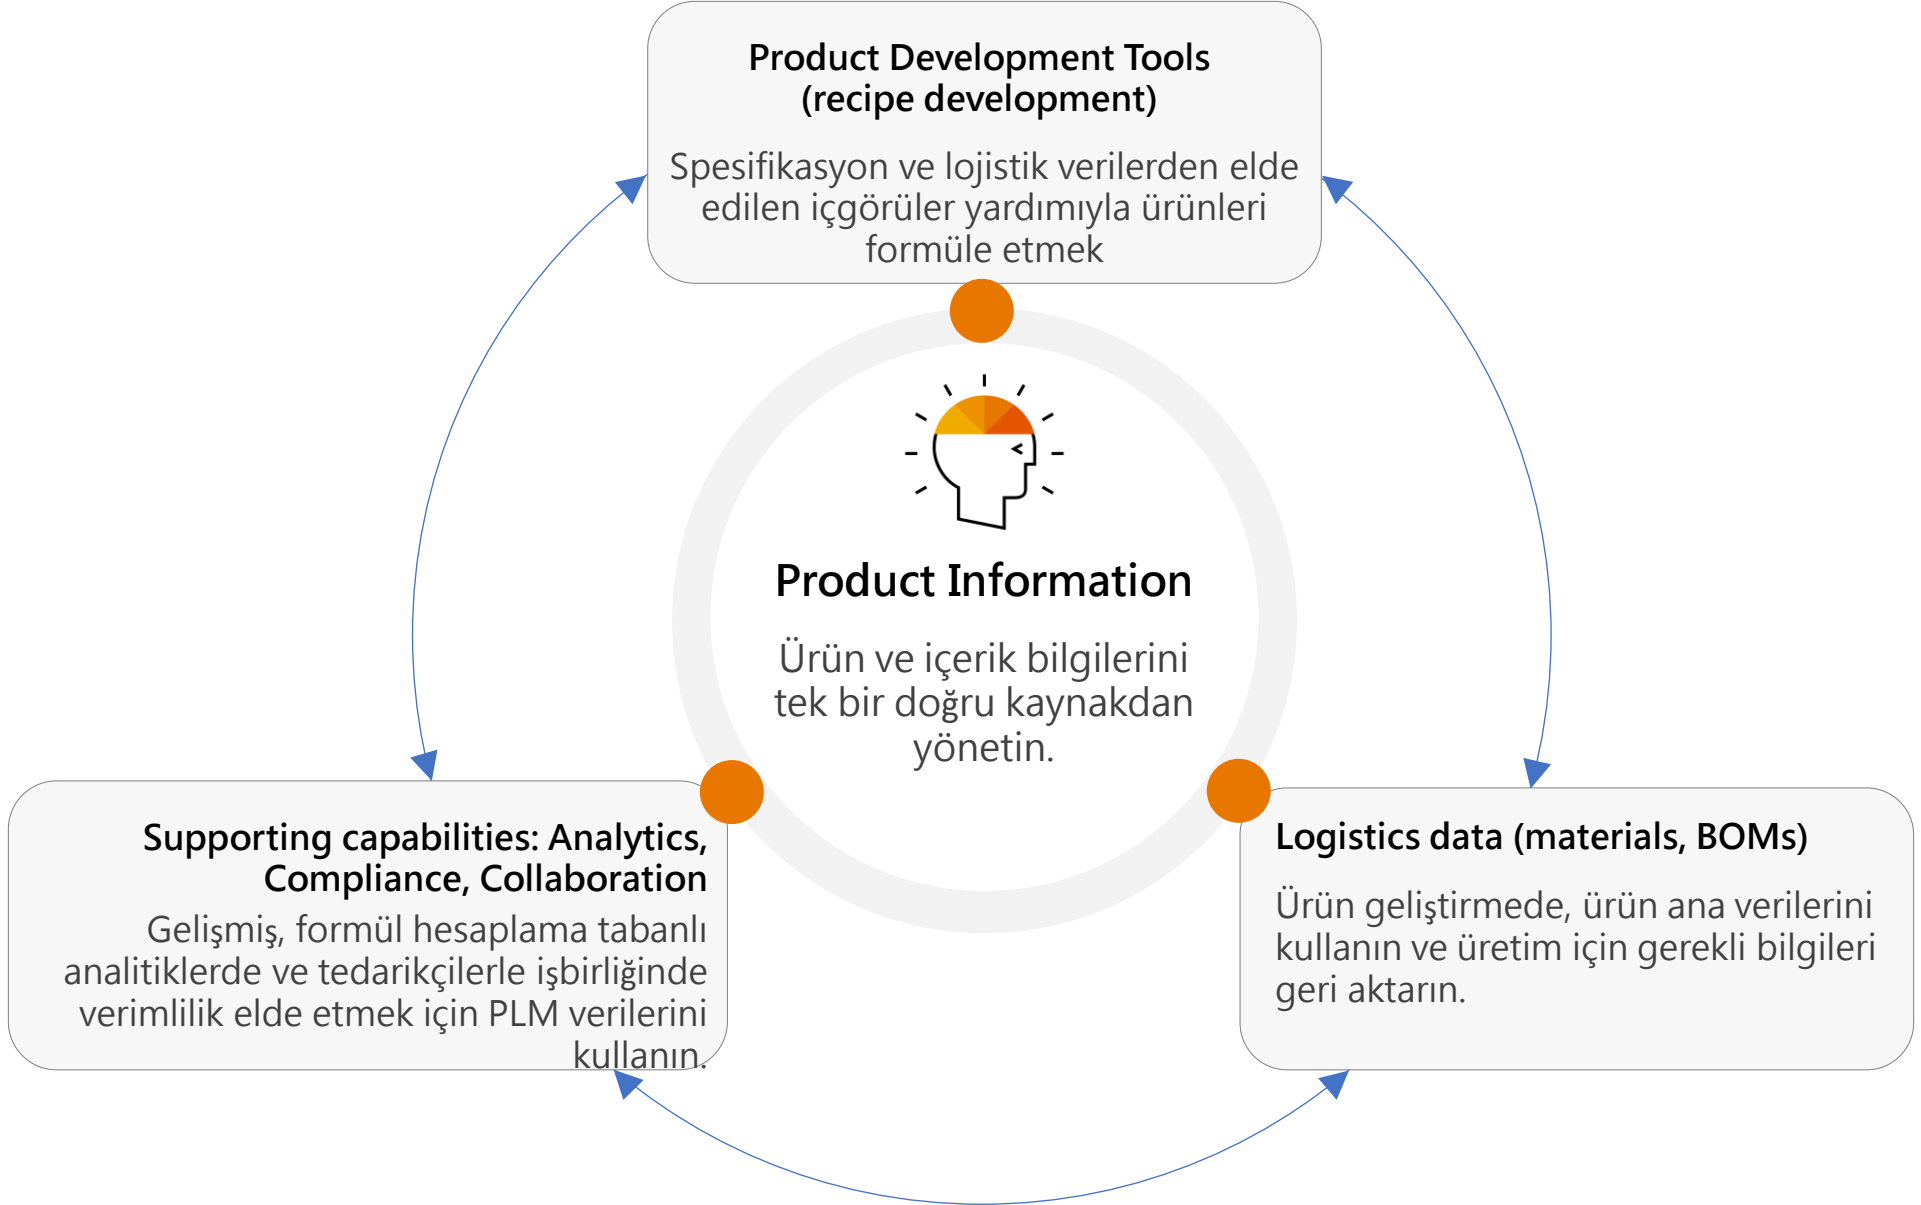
Product Development Tools (recipe development)

Spesifikasyon ve lojistik verilerden elde edilen içgörüler yardımıyla ürünleri formüle etmek

Product Information

Ürün ve içerik bilgilerini tek bir doğru kaynakdan yönetin.

Supporting capabilities: Analytics, Compliance, Collaboration

Gelişmiş, formül hesaplama tabanlı analitiklerde ve tedarikçilerle işbirliğinde verimlilik elde etmek için PLM verilerini kullanın.

Logistics data (materials, BOMs)

Ürün geliştirmede, ürün ana verilerini kullanın ve üretim için gerekli bilgileri geri aktarın.